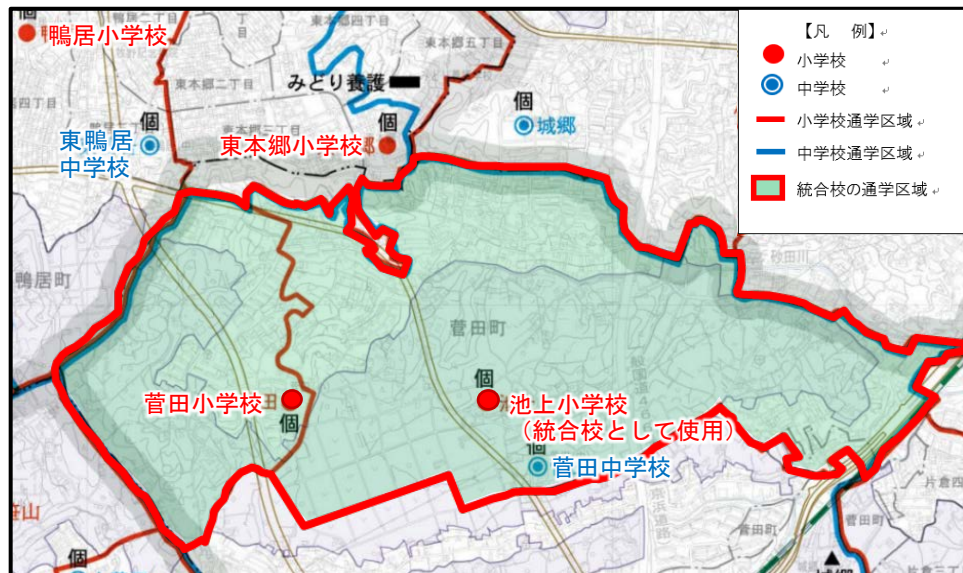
鴨居小学校

東本郷四丁目

東本郷五丁目

東本郷二丁目

みどり養護

個

個

城郷

東鴨居中学校

東本郷小学校

鴨居町

菅田町

個

菅田小学校

個

池上小学校
（統合校として使用）

菅田中学校

菅田町

【凡　例】

小学校

中学校

小学校通学区域

中学校通学区域

統合校の通学区域